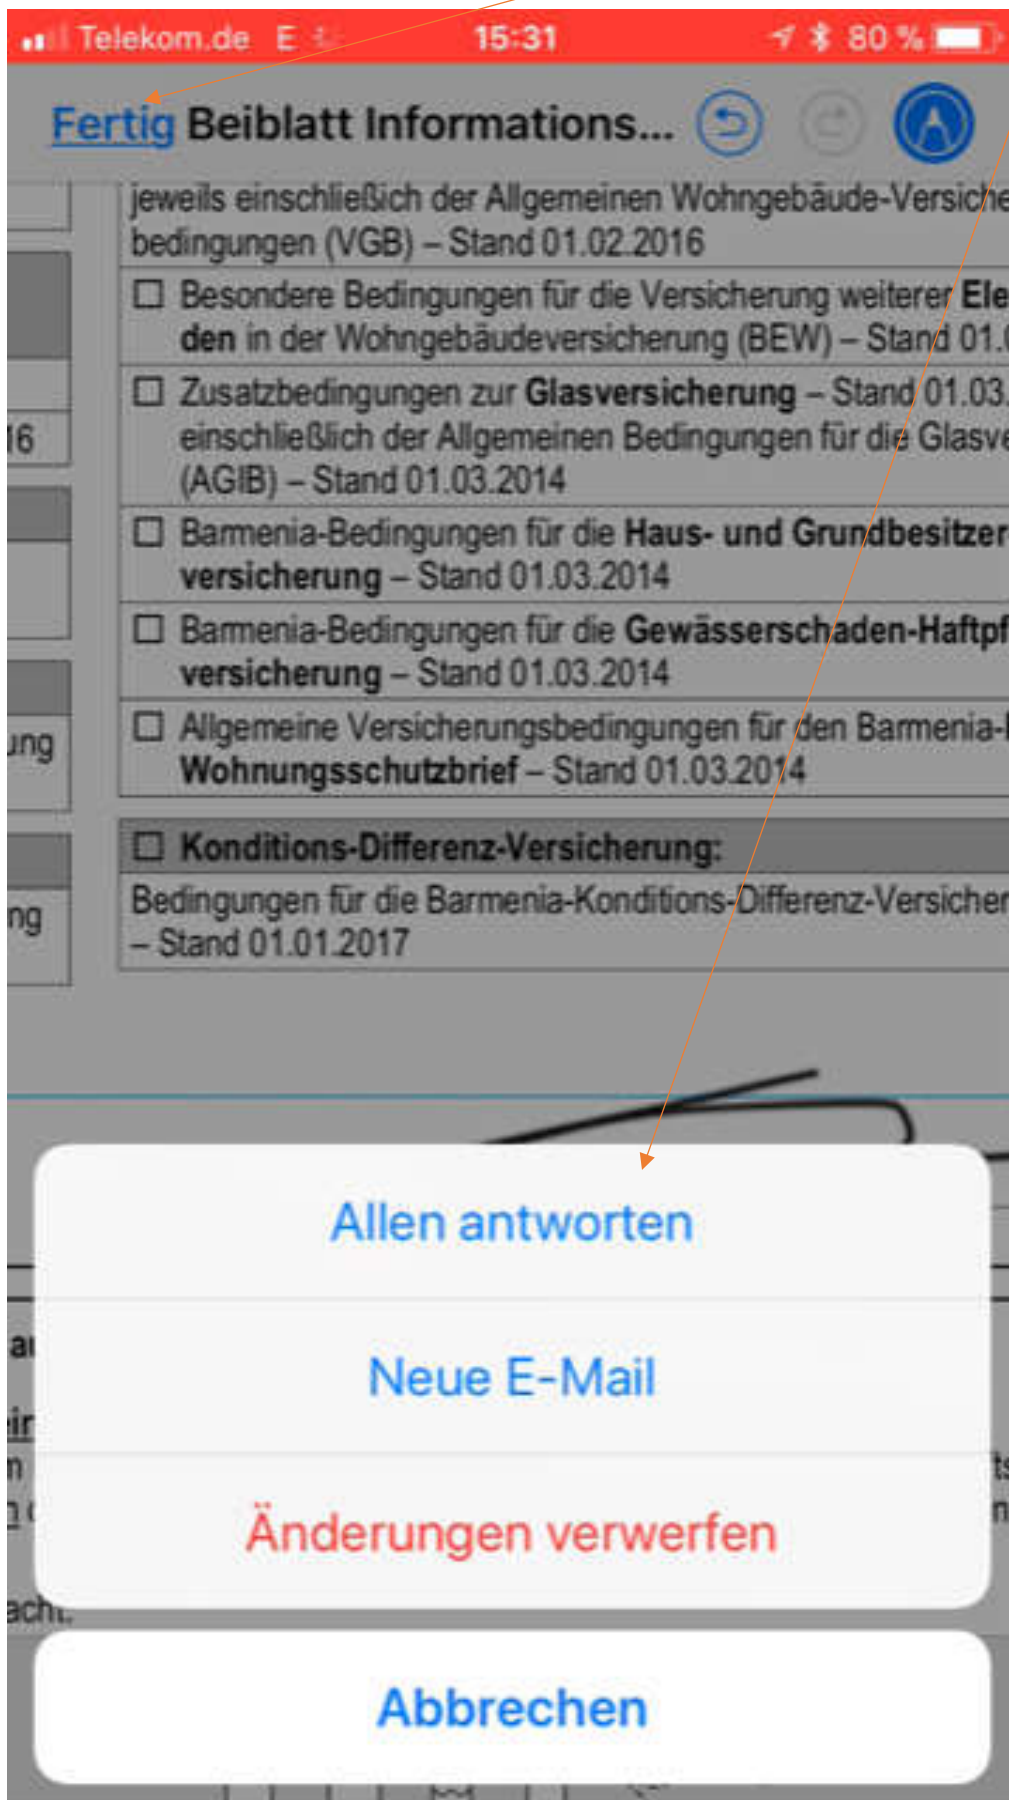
Telekom.de E 15:31 80 %

Fertig Beiblatt Informations...

jeweils einschließich der Allgemeinen Wohngebäude-Versiche bedingungen (VGB) – Stand 01.02.2016

☐ Besondere Bedingungen für die Versicherung weiterer Ele den in der Wohngebäudeversicherung (BEW) – Stand 01.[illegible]

☐ Zusatzbedingungen zur Glasversicherung – Stand 01.03.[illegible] einschließlich der Allgemeinen Bedingungen für die Glasve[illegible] (AGIB) – Stand 01.03.2014

☐ Barmenia-Bedingungen für die Haus- und Grundbesitzer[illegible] versicherung – Stand 01.03.2014

☐ Barmenia-Bedingungen für die Gewässerschaden-Haftpf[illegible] versicherung – Stand 01.03.2014

☐ Allgemeine Versicherungsbedingungen für den Barmenia-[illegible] Wohnungsschutzbrief – Stand 01.03.2014

☐ Konditions-Differenz-Versicherung:

Bedingungen für die Barmenia-Konditions-Differenz-Versicher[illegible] – Stand 01.01.2017

16

ung

ng

Allen antworten

Neue E-Mail

Änderungen verwerfen

Abbrechen